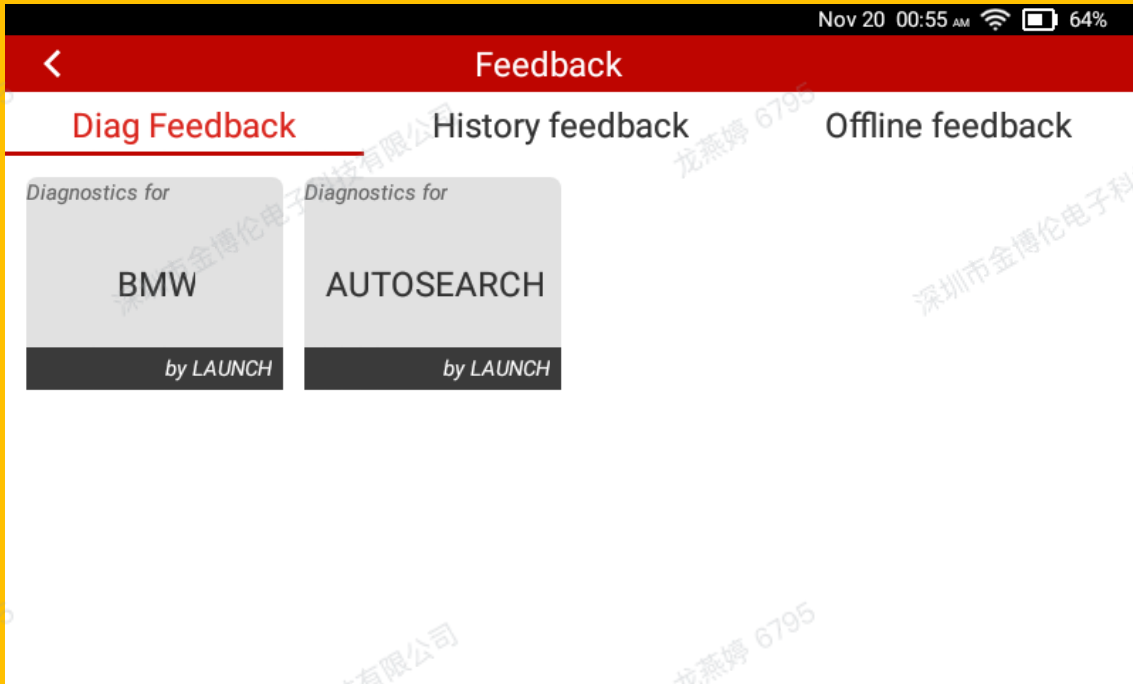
Nov 20 00:55 AM 64%

<

Feedback

Diag Feedback

History feedback

Offline feedback

Diagnostics for

BMW

by LAUNCH

Diagnostics for

AUTOSEARCH

by LAUNCH

深圳市金博伦电子科技有限公司

龙燕婷 6795

深圳市金博伦电子科

有限公司

龙燕婷 6795